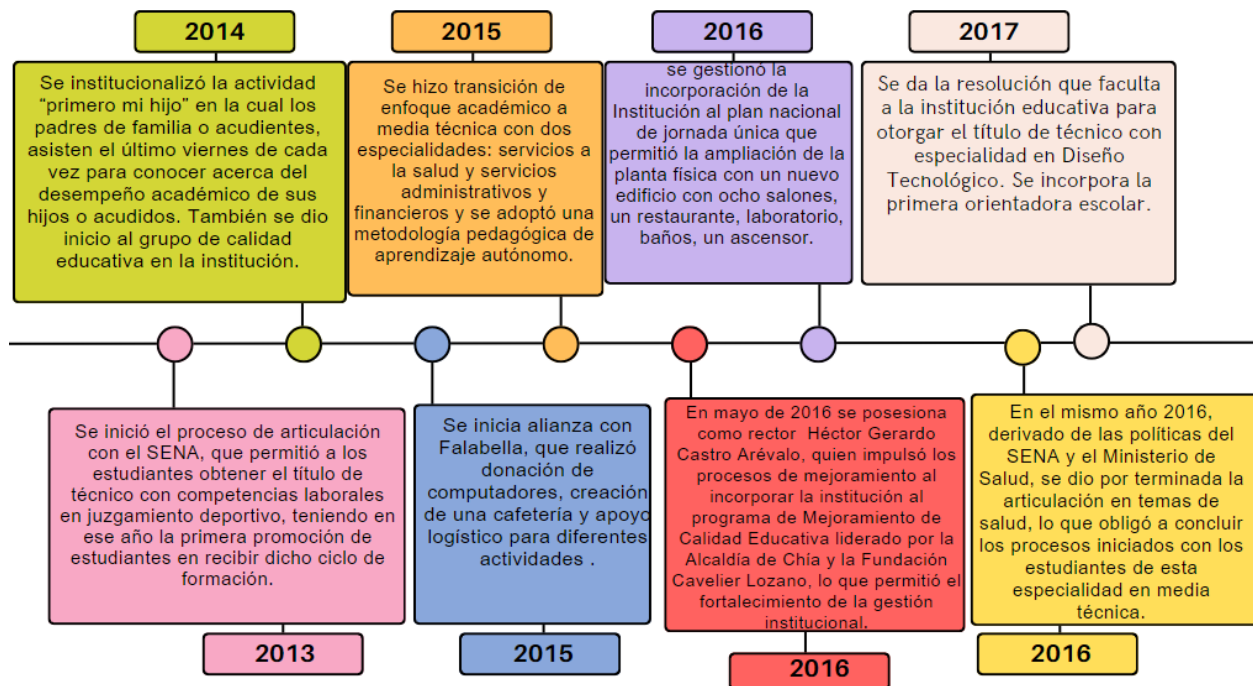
2014

Se institucionalizó la actividad "primero mi hijo" en la cual los padres de familia o acudientes, asisten el último viernes de cada vez para conocer acerca del desempeño académico de sus hijos o acudidos. También se dio inicio al grupo de calidad educativa en la institución.

2015

Se hizo transición de enfoque académico a media técnica con dos especialidades: servicios a la salud y servicios administrativos y financieros y se adoptó una metodología pedagógica de aprendizaje autónomo.

2016

se gestionó la incorporación de la Institución al plan nacional de jornada única que permitió la ampliación de la planta física con un nuevo edificio con ocho salones, un restaurante, laboratorio, baños, un ascensor.

2017

Se da la resolución que faculta a la institución educativa para otorgar el título de técnico con especialidad en Diseño Tecnológico. Se incorpora la primera orientadora escolar.

Se inició el proceso de articulación con el SENA, que permitió a los estudiantes obtener el título de técnico con competencias laborales en juzgamiento deportivo, teniendo en ese año la primera promoción de estudiantes en recibir dicho ciclo de formación.

2013

Se inicia alianza con Falabella, que realizó donación de computadores, creación de una cafetería y apoyo logístico para diferentes actividades .

2015

En mayo de 2016 se posesiona como rector Héctor Gerardo Castro Arévalo, quien impulsó los procesos de mejoramiento al incorporar la institución al programa de Mejoramiento de Calidad Educativa liderado por la Alcaldía de Chía y la Fundación Cavelier Lozano, lo que permitió el fortalecimiento de la gestión institucional.

2016

En el mismo año 2016, derivado de las políticas del SENA y el Ministerio de Salud, se dio por terminada la articulación en temas de salud, lo que obligó a concluir los procesos iniciados con los estudiantes de esta especialidad en media técnica.

2016